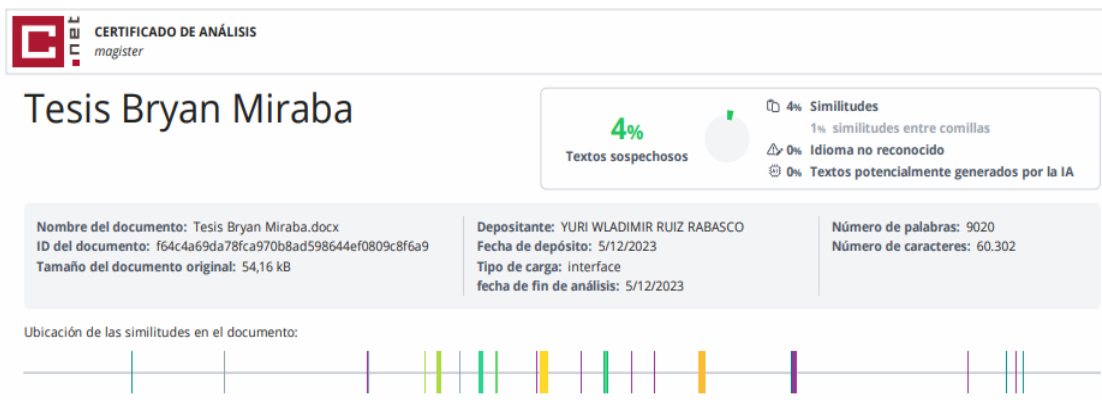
C .net

CERTIFICADO DE ANÁLISIS
magister

Tesis Bryan Miraba

4%
Textos sospechosos

4% Similitudes
1% similitudes entre comillas
0% Idioma no reconocido
0% Textos potencialmente generados por la IA

Nombre del documento: Tesis Bryan Miraba.docx
ID del documento: f64c4a69da78fca970b8ad598644ef0809c8f6a9
Tamaño del documento original: 54,16 kB

Depositante: YURI WLADIMIR RUIZ RABASCO
Fecha de depósito: 5/12/2023
Tipo de carga: interface
fecha de fin de análisis: 5/12/2023

Número de palabras: 9020
Número de caracteres: 60.302

Ubicación de las similitudes en el documento: